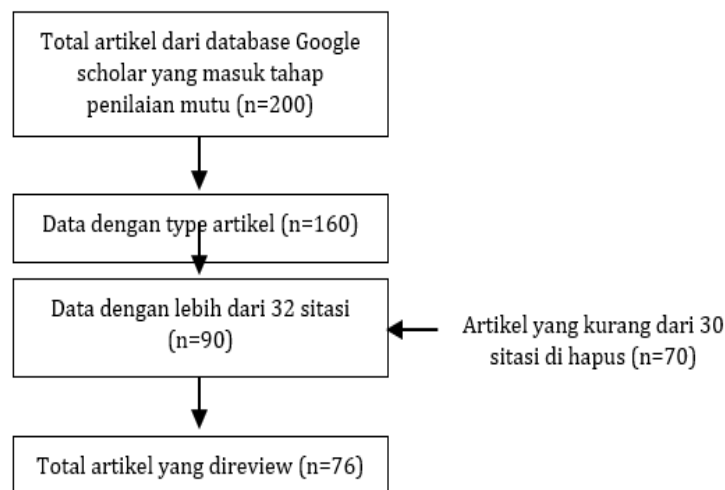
Total artikel dari database Google scholar yang masuk tahap penilaian mutu (n=200)

Data dengan type artikel (n=160)

Data dengan lebih dari 32 sitasi (n=90)

Artikel yang kurang dari 30 sitasi di hapus (n=70)

Total artikel yang direview (n=76)